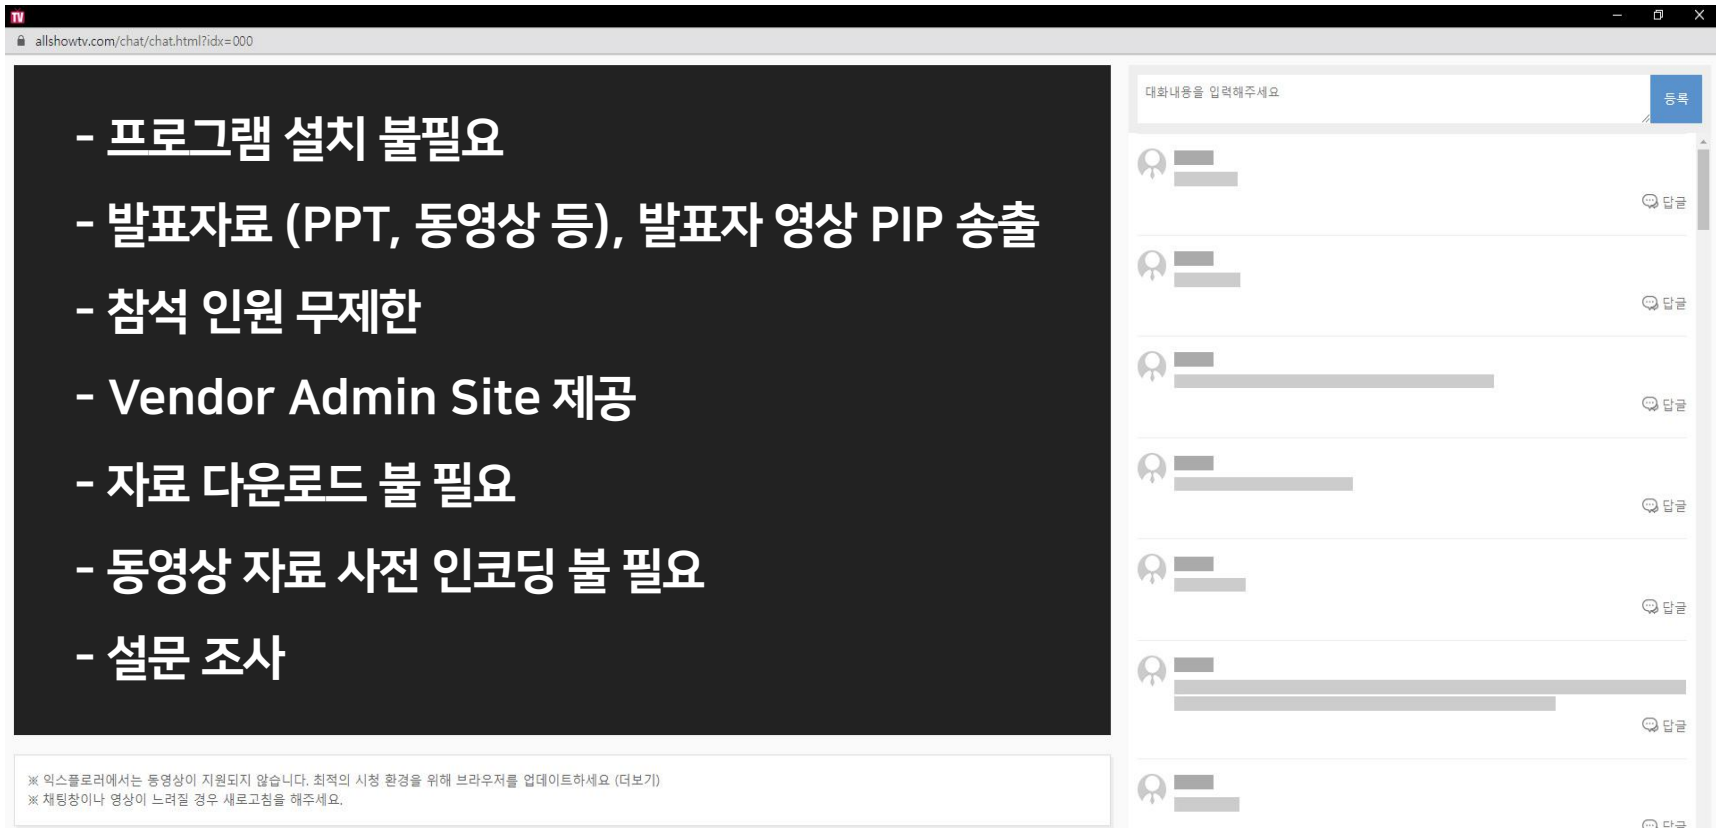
TV

allshowtv.com/chat/chat.html?idx=000

- 프로그램 설치 불필요

- 발표자료 (PPT, 동영상 등), 발표자 영상 PIP 송출

- 참석 인원 무제한

- Vendor Admin Site 제공

- 자료 다운로드 불 필요

- 동영상 자료 사전 인코딩 불 필요

- 설문 조사

※ 익스플로러에서는 동영상이 지원되지 않습니다. 최적의 시청 환경을 위해 브라우저를 업데이트하세요 (더보기)
※ 채팅창이나 영상이 느려질 경우 새로고침을 해주세요.

대화내용을 입력해주세요

등록

답글

답글

답글

답글

답글

답글

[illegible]